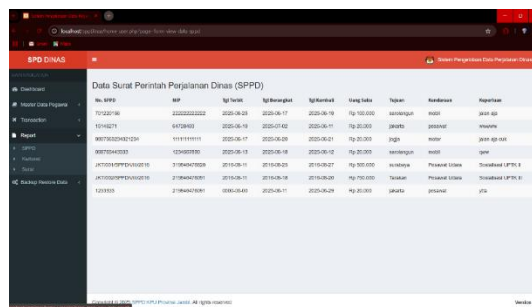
Sistem Pengelolaan Data Perj... ×

localhost/spd/backend/home.php?page=form-view-data-spd

SPD DINAS

Sistem Pengelolaan Data Perjalanan Dinas

Dashboard

Master Data Pegawai

Transaction

Report

SPPD

Kwitansi

Surat

Backup Restore Data

Data Surat Perintah Perjalanan Dinas (SPPD)

| No. SPPD | NIP | Tgl Terbit | Tgl Berangkat | Tgl Kembali | Uang Saku | Tujuan | Kendaraan | Keperluan |
|---|---|---|---|---|---|---|---|---|
| 701222156 | 222222222222 | 2020-06-23 | 2020-06-17 | 2020-06-18 | Rp.100.000 | semarang | mobil | jalan aja |
| 15145271 | 64728493 | 2020-06-19 | 2020-07-02 | 2020-06-19 | Rp.20.000 | jakarta | pesawat | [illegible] |
| 9007302024302123V | 11111111111 | 2020-06-17 | 2020-06-20 | 2020-06-21 | Rp.20.000 | jogja | motor | jalan aja dulu |
| 9000700443031 | 1234567890 | 2020-06-13 | 2020-06-18 | 2020-06-12 | Rp.20.000 | semarang | mobil | gowe |
| 2K7/003/SPPD/IX/2019 | 219848475608 | 2019-08-11 | 2019-08-20 | 2019-08-27 | Rp.500.000 | surabaya | Pesawat Udara | Sosialisasi UPTK II |
| 2K7/002/SPPD/IX/2019 | 219848475601 | 2019-08-11 | 2019-08-18 | 2019-08-20 | Rp.750.000 | Taiwan | Pesawat Udara | Sosialisasi UPTK II |
| 1251555 | 219848475601 | 0000-00-00 | 2020-06-11 | 2020-06-29 | Rp.20.000 | jakarta | pesawat | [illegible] |

Copyright © 2020 SPPD KPU Provinsi Jawa. All rights reserved.

Version